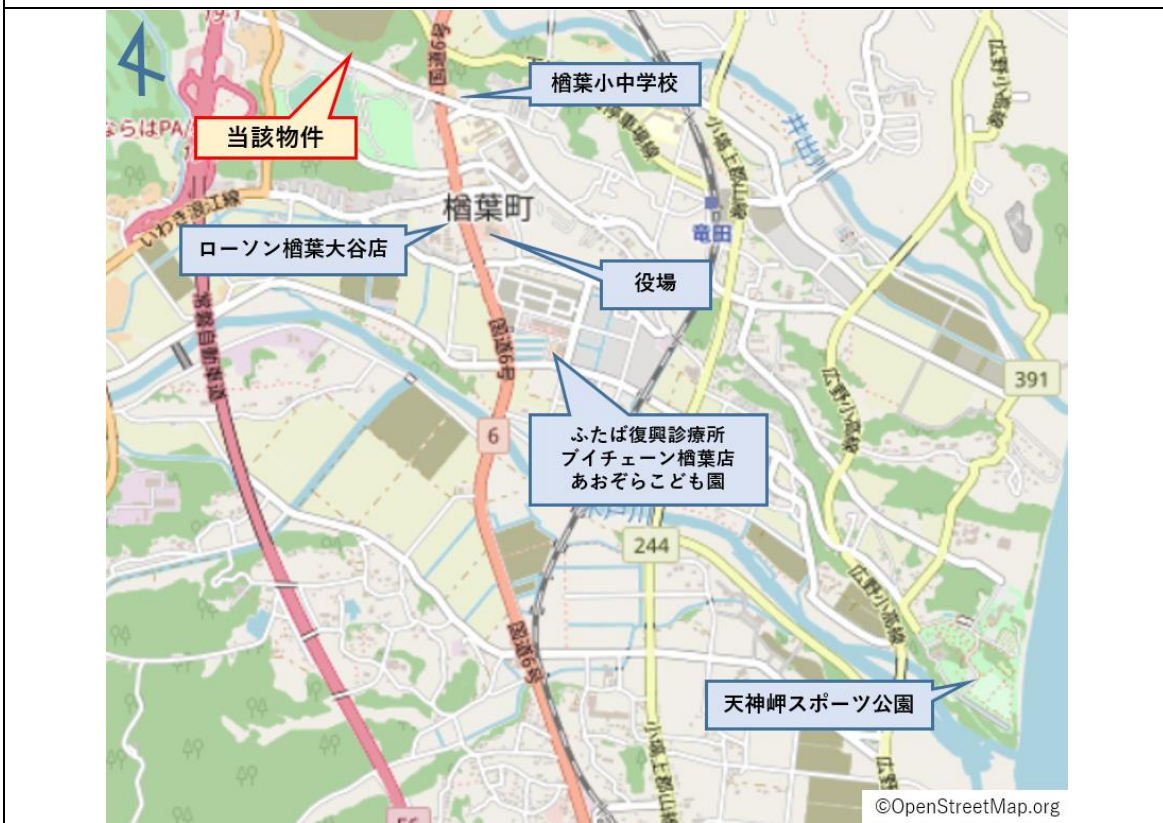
当該物件

楢葉小中学校

ならはPA

楢葉町

竜田

ローソン楢葉大谷店

役場

井出川

国道6号

391

6

ふたば復興診療所
ブイチェーン楢葉店
あおぞらこども園

244

広野小高線

天神岬スポーツ公園

©OpenStreetMap.org